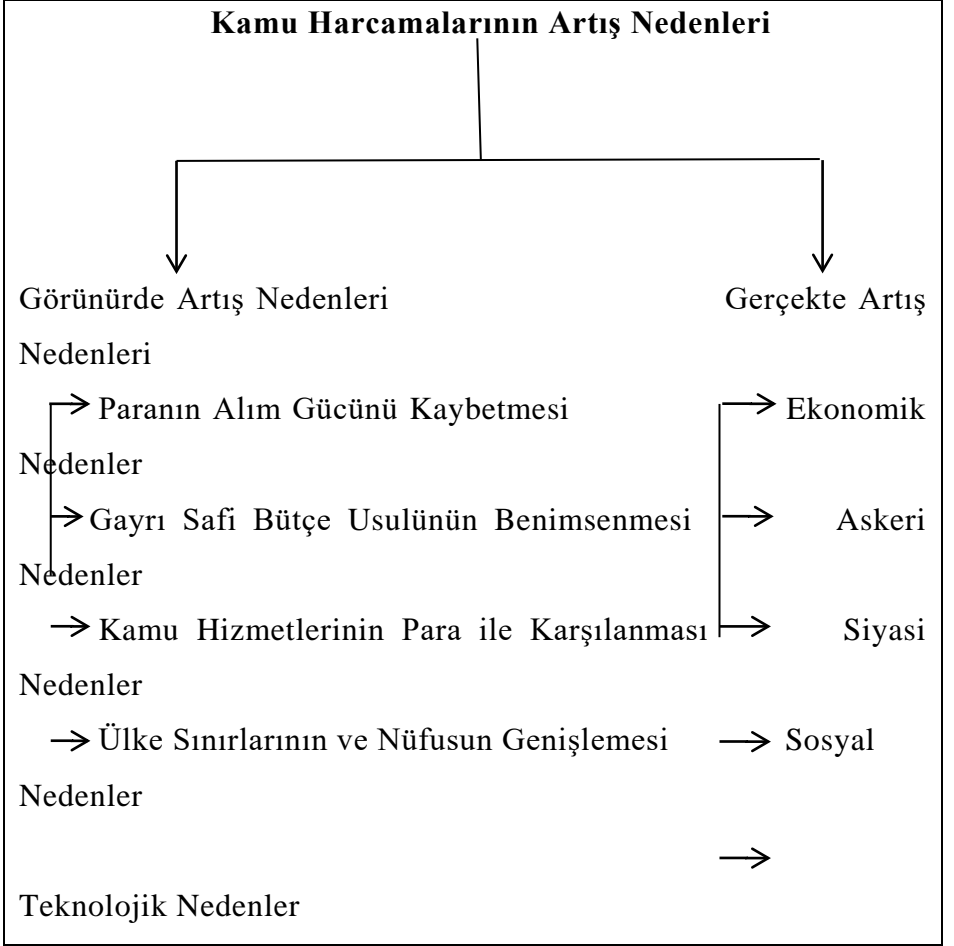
Kamu Harcamalarının Artış Nedenleri

Görünürde Artış Nedenleri Gerçekte Artış Nedenleri

Paranın Alım Gücünü Kaybetmesi Ekonomik Nedenler

Gayrı Safi Bütçe Usulünün Benimsenmesi Askeri Nedenler

Kamu Hizmetlerinin Para ile Karşılanması Siyasi Nedenler

Ülke Sınırlarının ve Nüfusun Genişlemesi Sosyal Nedenler

Teknolojik Nedenler